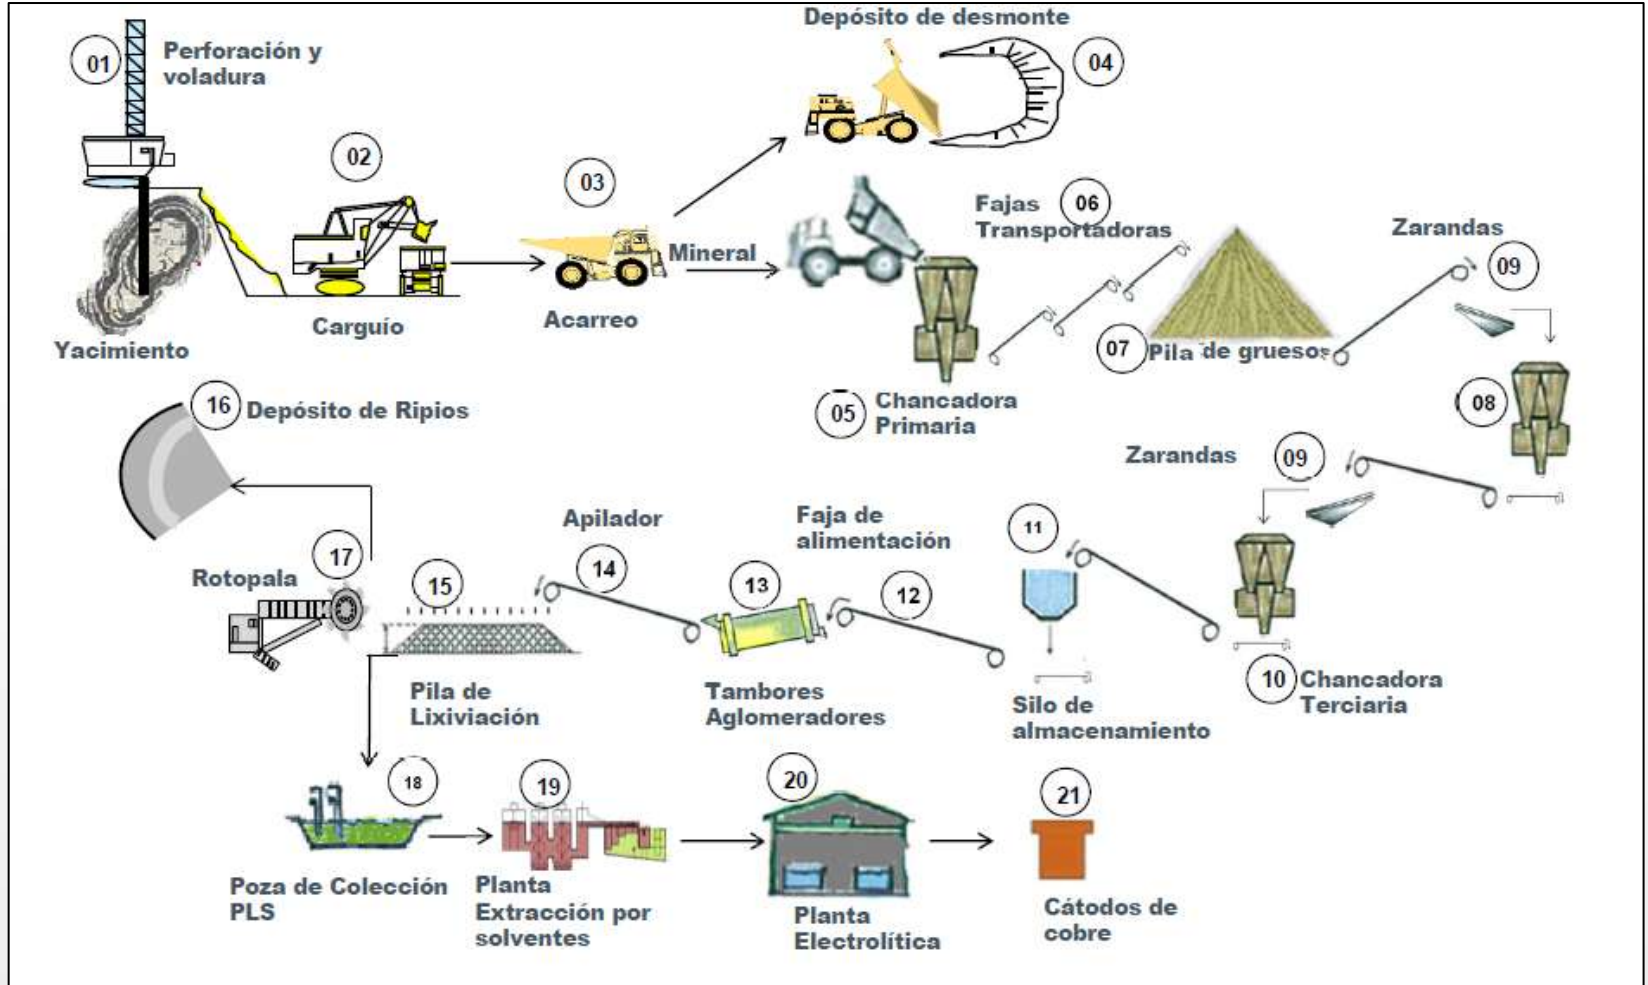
01 Perforación y voladura

Yacimiento

02

Carguío

03

Acarreo

Mineral

Depósito de desmonte

04

Fajas Transportadoras

06

Zarandas

09

07 Pila de gruesos

05 Chancadora Primaria

08

16 Depósito de Ripios

Zarandas

09

Apilador

Faja de alimentación

11

17

Rotopala

15

14

13

12

Pila de Lixiviación

Tambores Aglomeradores

Silo de almacenamiento

10 Chancadora Terciaria

18

19

20

21

Poza de Colección PLS

Planta Extracción por solventes

Planta Electrolítica

Cátodos de cobre